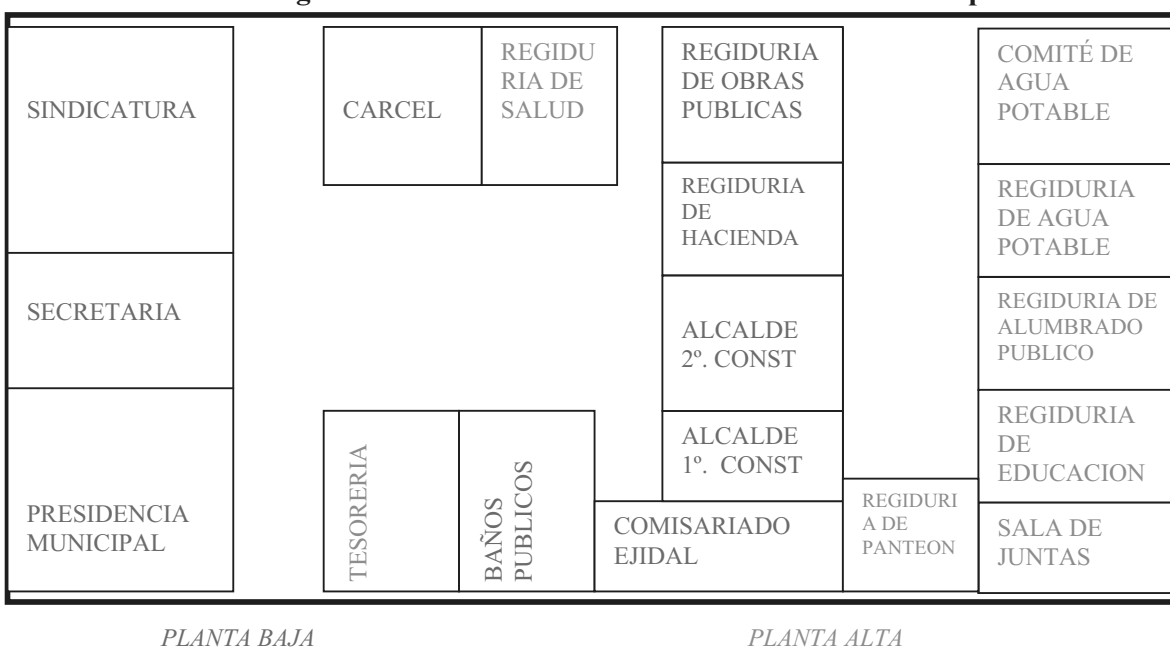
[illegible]

SINDICATURA

CARCEL

REGIDURIA DE SALUD

REGIDURIA DE OBRAS PUBLICAS

COMITÉ DE AGUA POTABLE

REGIDURIA DE HACIENDA

REGIDURIA DE AGUA POTABLE

SECRETARIA

ALCALDE 2º. CONST

REGIDURIA DE ALUMBRADO PUBLICO

ALCALDE 1º. CONST

REGIDURIA DE EDUCACION

TESORERIA

BAÑOS PUBLICOS

PRESIDENCIA MUNICIPAL

COMISARIADO EJIDAL

REGIDURIA DE PANTEON

SALA DE JUNTAS

PLANTA BAJA

PLANTA ALTA